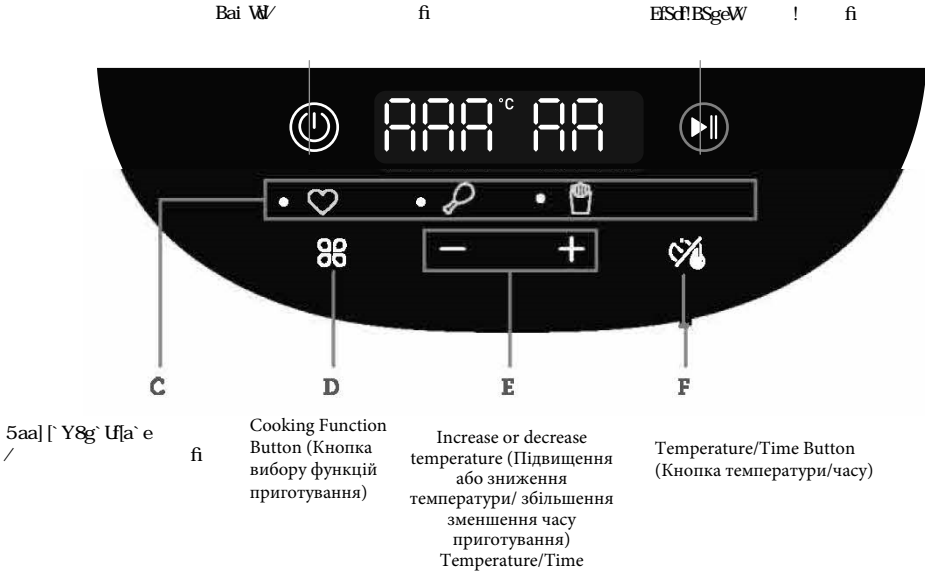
Bai WdV fi

EfSdf!BSgeW ! fi

°C

C

D

E

F

5aa] [`Y8g` Uf[a` e / fi

Cooking Function Button (Кнопка вибору функцій приготування)

Increase or decrease temperature (Підвищення або зниження температури/ збільшення зменшення часу приготування) Temperature/Time

Temperature/Time Button (Кнопка температури/часу)